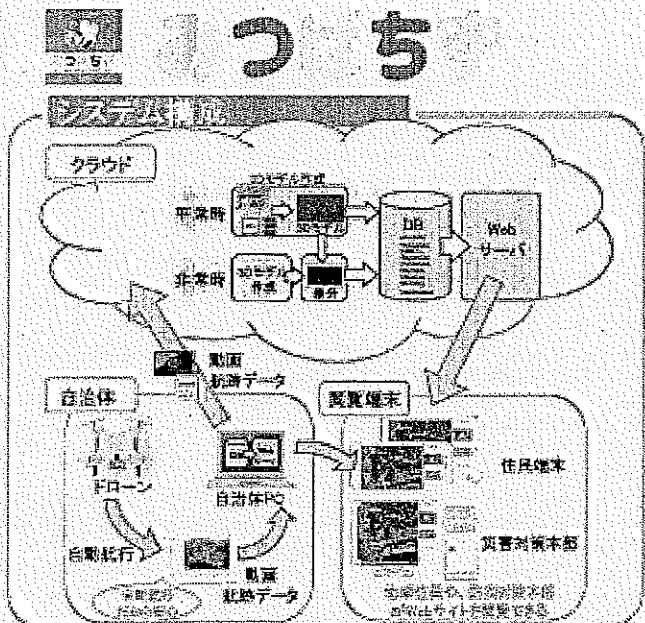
つち

つ　ち

システム構成

クラウド

3Dモデル作成

平常時

一覧

3Dモデル

非常時

3Dモデル作成

差分

DB

Webサーバ

動画
航跡データ

自治体

ドローン

自治体PC

自動航行

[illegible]

動画
航跡データ

閲覧端末

住民端末

災害対策本部

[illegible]